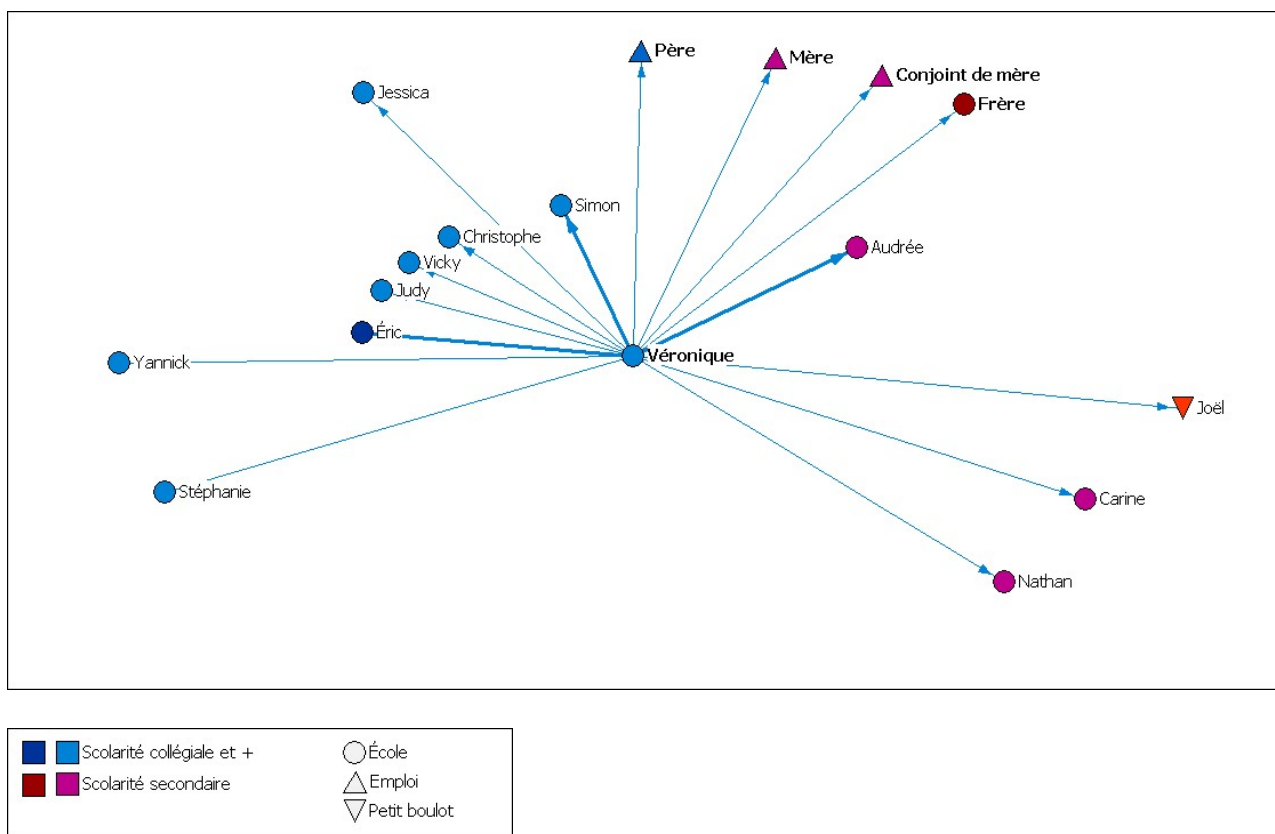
Père
Mère
Conjoint de mère
Frère
Jessica
Simon
Christophe
Vicky
Judy
Audrée
Éric
Véronique
Yannick
Joël
Stéphanie
Carine
Nathan

Scolarité collégiale et +
Scolarité secondaire
École
Emploi
Petit boulot